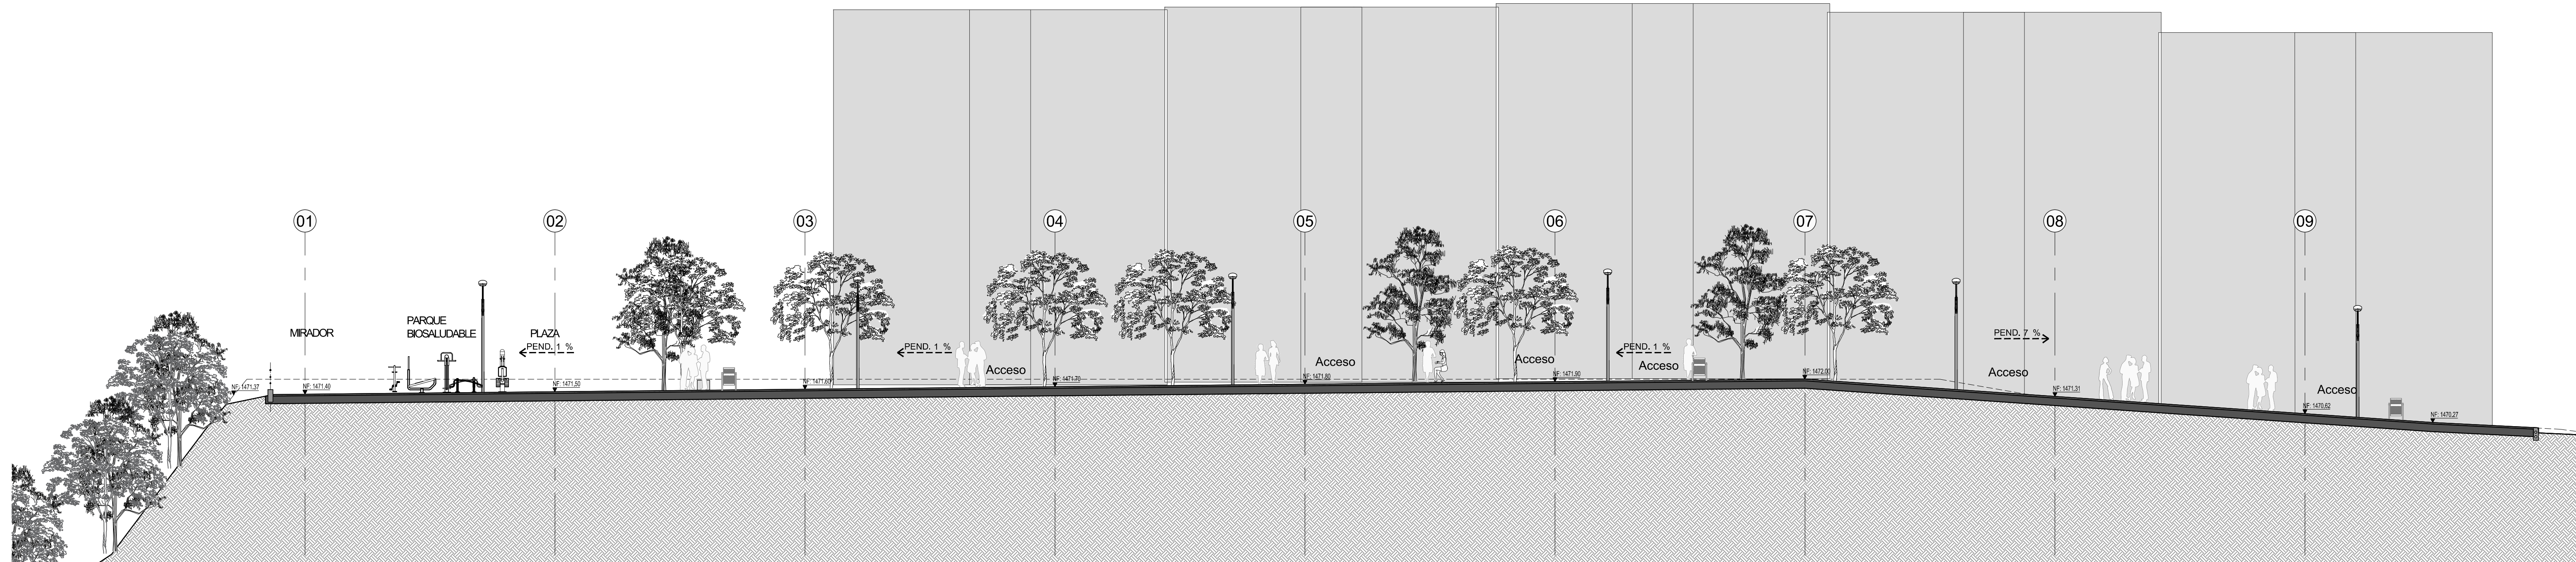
01
02
03
04
05
06
07
08
09

MIRADOR

PARQUE BIOSALUDABLE

PLAZA

PEND. 1 %

PEND. 1 %

PEND. 1 %

PEND. 7 %

Acceso

Acceso

Acceso

Acceso

Acceso

Acceso

NF: 1471.37

NF: 1471.40

NF: 1471.50

NF: 1471.60

NF: 1471.70

NF: 1471.80

NF: 1471.90

NF: 1472.00

NF: 1471.31

NF: 1470.62

NF: 1470.27